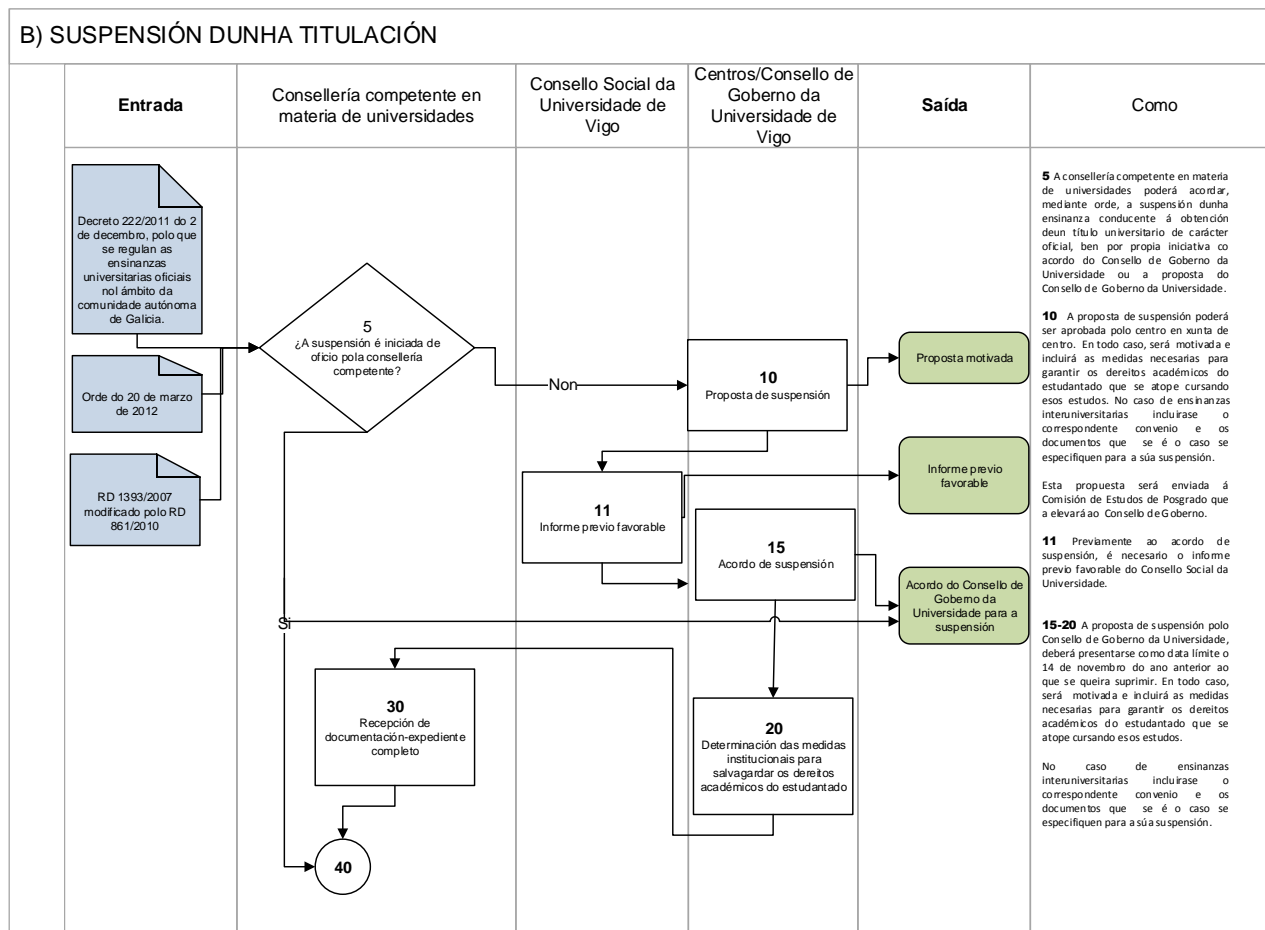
B) SUSPENSIÓN DUNHA TITULACIÓN

Entrada

Consellería competente en materia de universidades

Consello Social da Universidade de Vigo

Centros/Consello de Goberno da Universidade de Vigo

Saída

Como

Decreto 222/2011 do 2 de decembro, polo que se regulan as ensinanzas universitarias oficiais nol ámbito da comunidade autónoma de Galicia.

Orde do 20 de marzo de 2012

RD 1393/2007 modificado polo RD 861/2010

5
¿A suspensión é iniciada de oficio pola consellería competente?

Non

Si

10
Proposta de suspensión

Proposta motivada

11
Informe previo favorable

Informe previo favorable

15
Acordo de suspensión

Acordo do Consello de Goberno da Universidade para a suspensión

30
Recepción de documentación-expediente completo

20
Determinación das medidas institucionais para salvagardar os dereitos académicos do estudantado

40

5 A consellería competente en materia de universidades poderá acordar, mediante orde, a suspensión dunha ensinanza conducente á obtención deun título universitario de carácter oficial, ben por propia iniciativa co acordo do Consello de Goberno da Universidade ou a proposta do Consello de Goberno da Universidade.

10 A proposta de suspensión poderá ser aprobada polo centro en xunta de centro. En todo caso, será motivada e incluirá as medidas necesarias para garantir os dereitos académicos do estudantado que se atope cursando esos estudos. No caso de ensinanzas interuniversitarias incluirase o correspondente convenio e os documentos que se é o caso se especifiquen para a súa suspensión.

Esta propuesta será enviada á Comisión de Estudos de Posgrado que a elevará ao Consello de Goberno.

11 Previamente ao acordo de suspensión, é necesario o informe previo favorable do Consello Social da Universidade.

15-20 A proposta de suspensión polo Consello de Goberno da Universidade, deberá presentarse como data límite o 14 de novembro do ano anterior ao que se queira suprimir. En todo caso, será motivada e incluirá as medidas necesarias para garantir os dereitos académicos do estudantado que se atope cursando esos estudos.

No caso de ensinanzas interuniversitarias incluirase o correspondente convenio e os documentos que se é o caso se especifiquen para a súa suspensión.